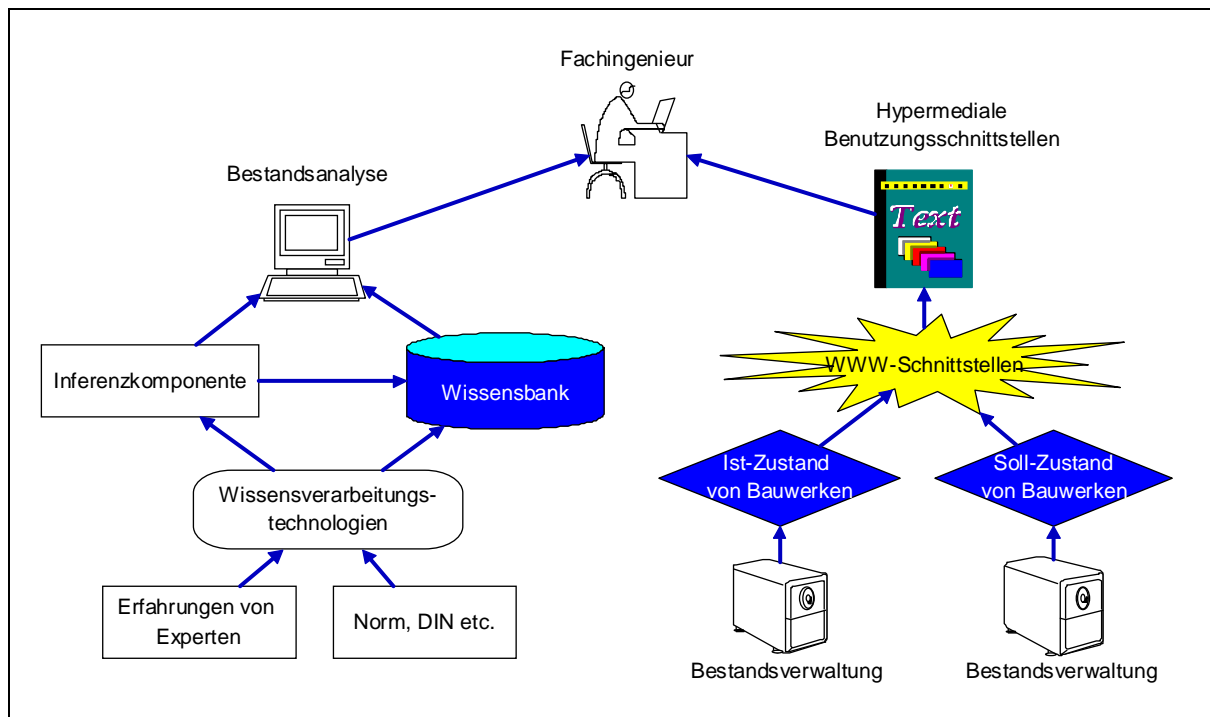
Fachingenieur

Hypermediale Benutzungsschnittstellen

Bestandsanalyse

Text

Inferenzkomponente

Wissensbank

WWW-Schnittstellen

Ist-Zustand von Bauwerken

Soll-Zustand von Bauwerken

Wissensverarbeitungstechnologien

Erfahrungen von Experten

Norm, DIN etc.

Bestandsverwaltung

Bestandsverwaltung